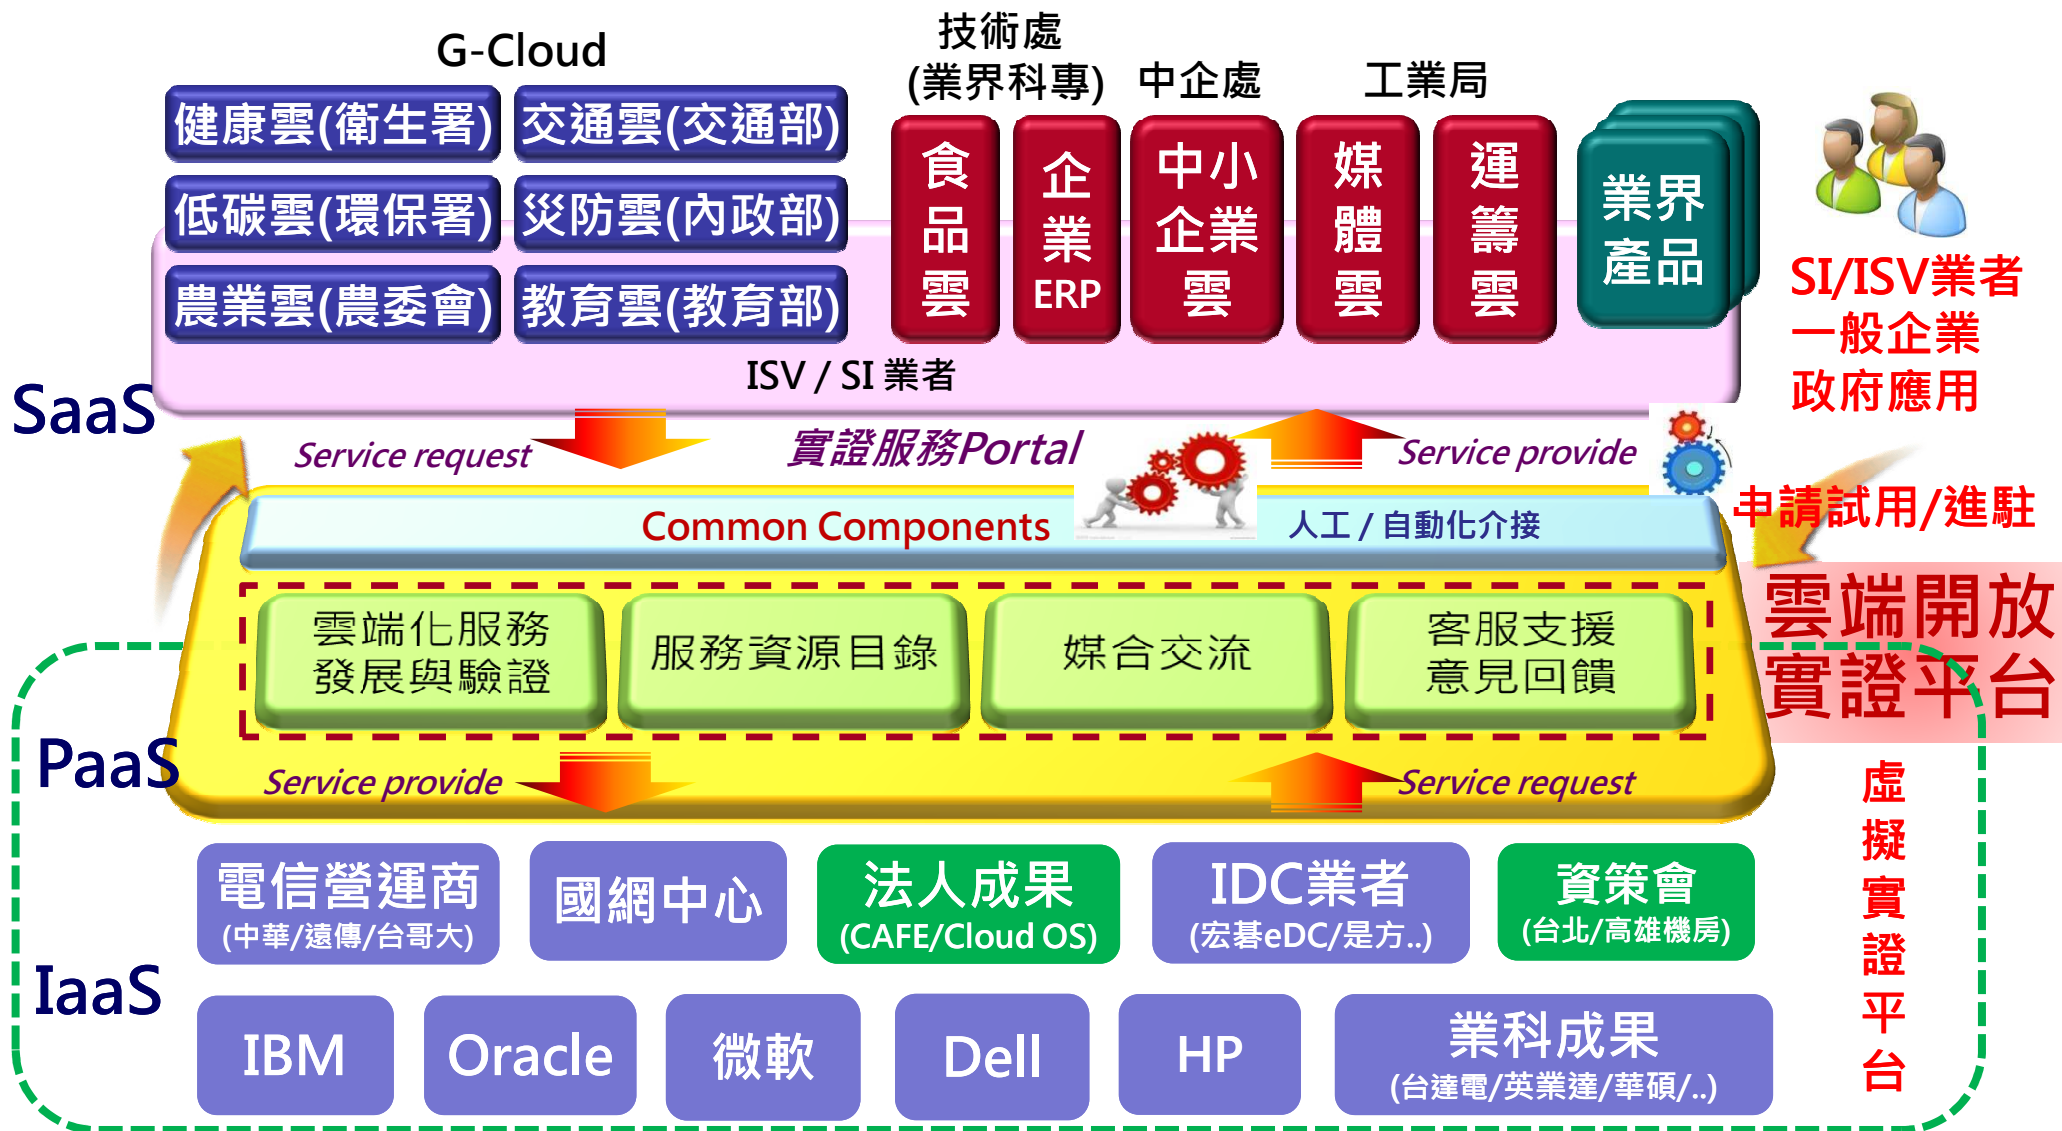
G-Cloud

健康雲(衛生署)
交通雲(交通部)
低碳雲(環保署)
災防雲(內政部)
農業雲(農委會)
教育雲(教育部)

技術處 (業界科專)
中企處
工業局

食品雲
企業ERP
中小企業雲
媒體雲
運籌雲
業界產品

SI/ISV業者
一般企業
政府應用

ISV / SI 業者

SaaS

Service request
實證服務Portal
Service provide

申請試用/進駐

Common Components
人工 / 自動化介接

雲端化服務發展與驗證
服務資源目錄
媒合交流
客服支援意見回饋

雲端開放實證平台

PaaS

Service provide
Service request

虛擬實證平台

電信營運商 (中華/遠傳/台哥大)
國網中心
法人成果 (CAFE/Cloud OS)
IDC業者 (宏碁eDC/是方..)
資策會 (台北/高雄機房)

IaaS

IBM
Oracle
微軟
Dell
HP
業科成果 (台達電/英業達/華碩/..)